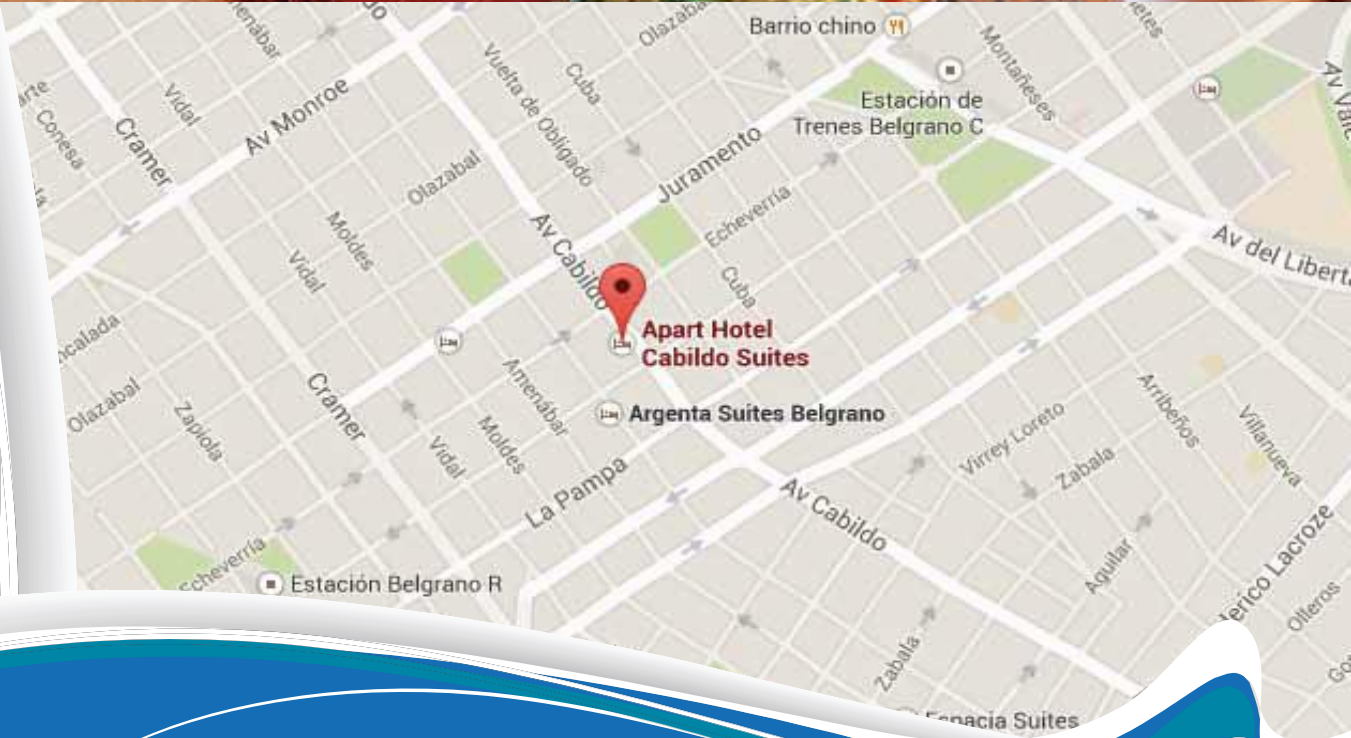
Barrio chino
Olazabal
menábar
do
Vidal
Av Monroe
Cramer
Conesa
arte
Vuelta de Obligado
Cuba
Montañeses
eles
Estación de
Trenes Belgrano C
Juramento
Olazabal
Moldes
Vidal
Av Cabildo
Echeverría
Cuba
Av del Liberta
Av Va
ncalada
Apart Hotel
Cabildo Suites
Olazabal
Zapiola
Cramer
Amenábar
Moldes
Vidal
Argenta Suites Belgrano
Virrey Loreto
Arribeños
Villanueva
Zabala
La Pampa
Av Cabildo
Aguilar
erico Lacroze
Olleros
Echeverría
Estación Belgrano R
Zabala
Espacia Suites